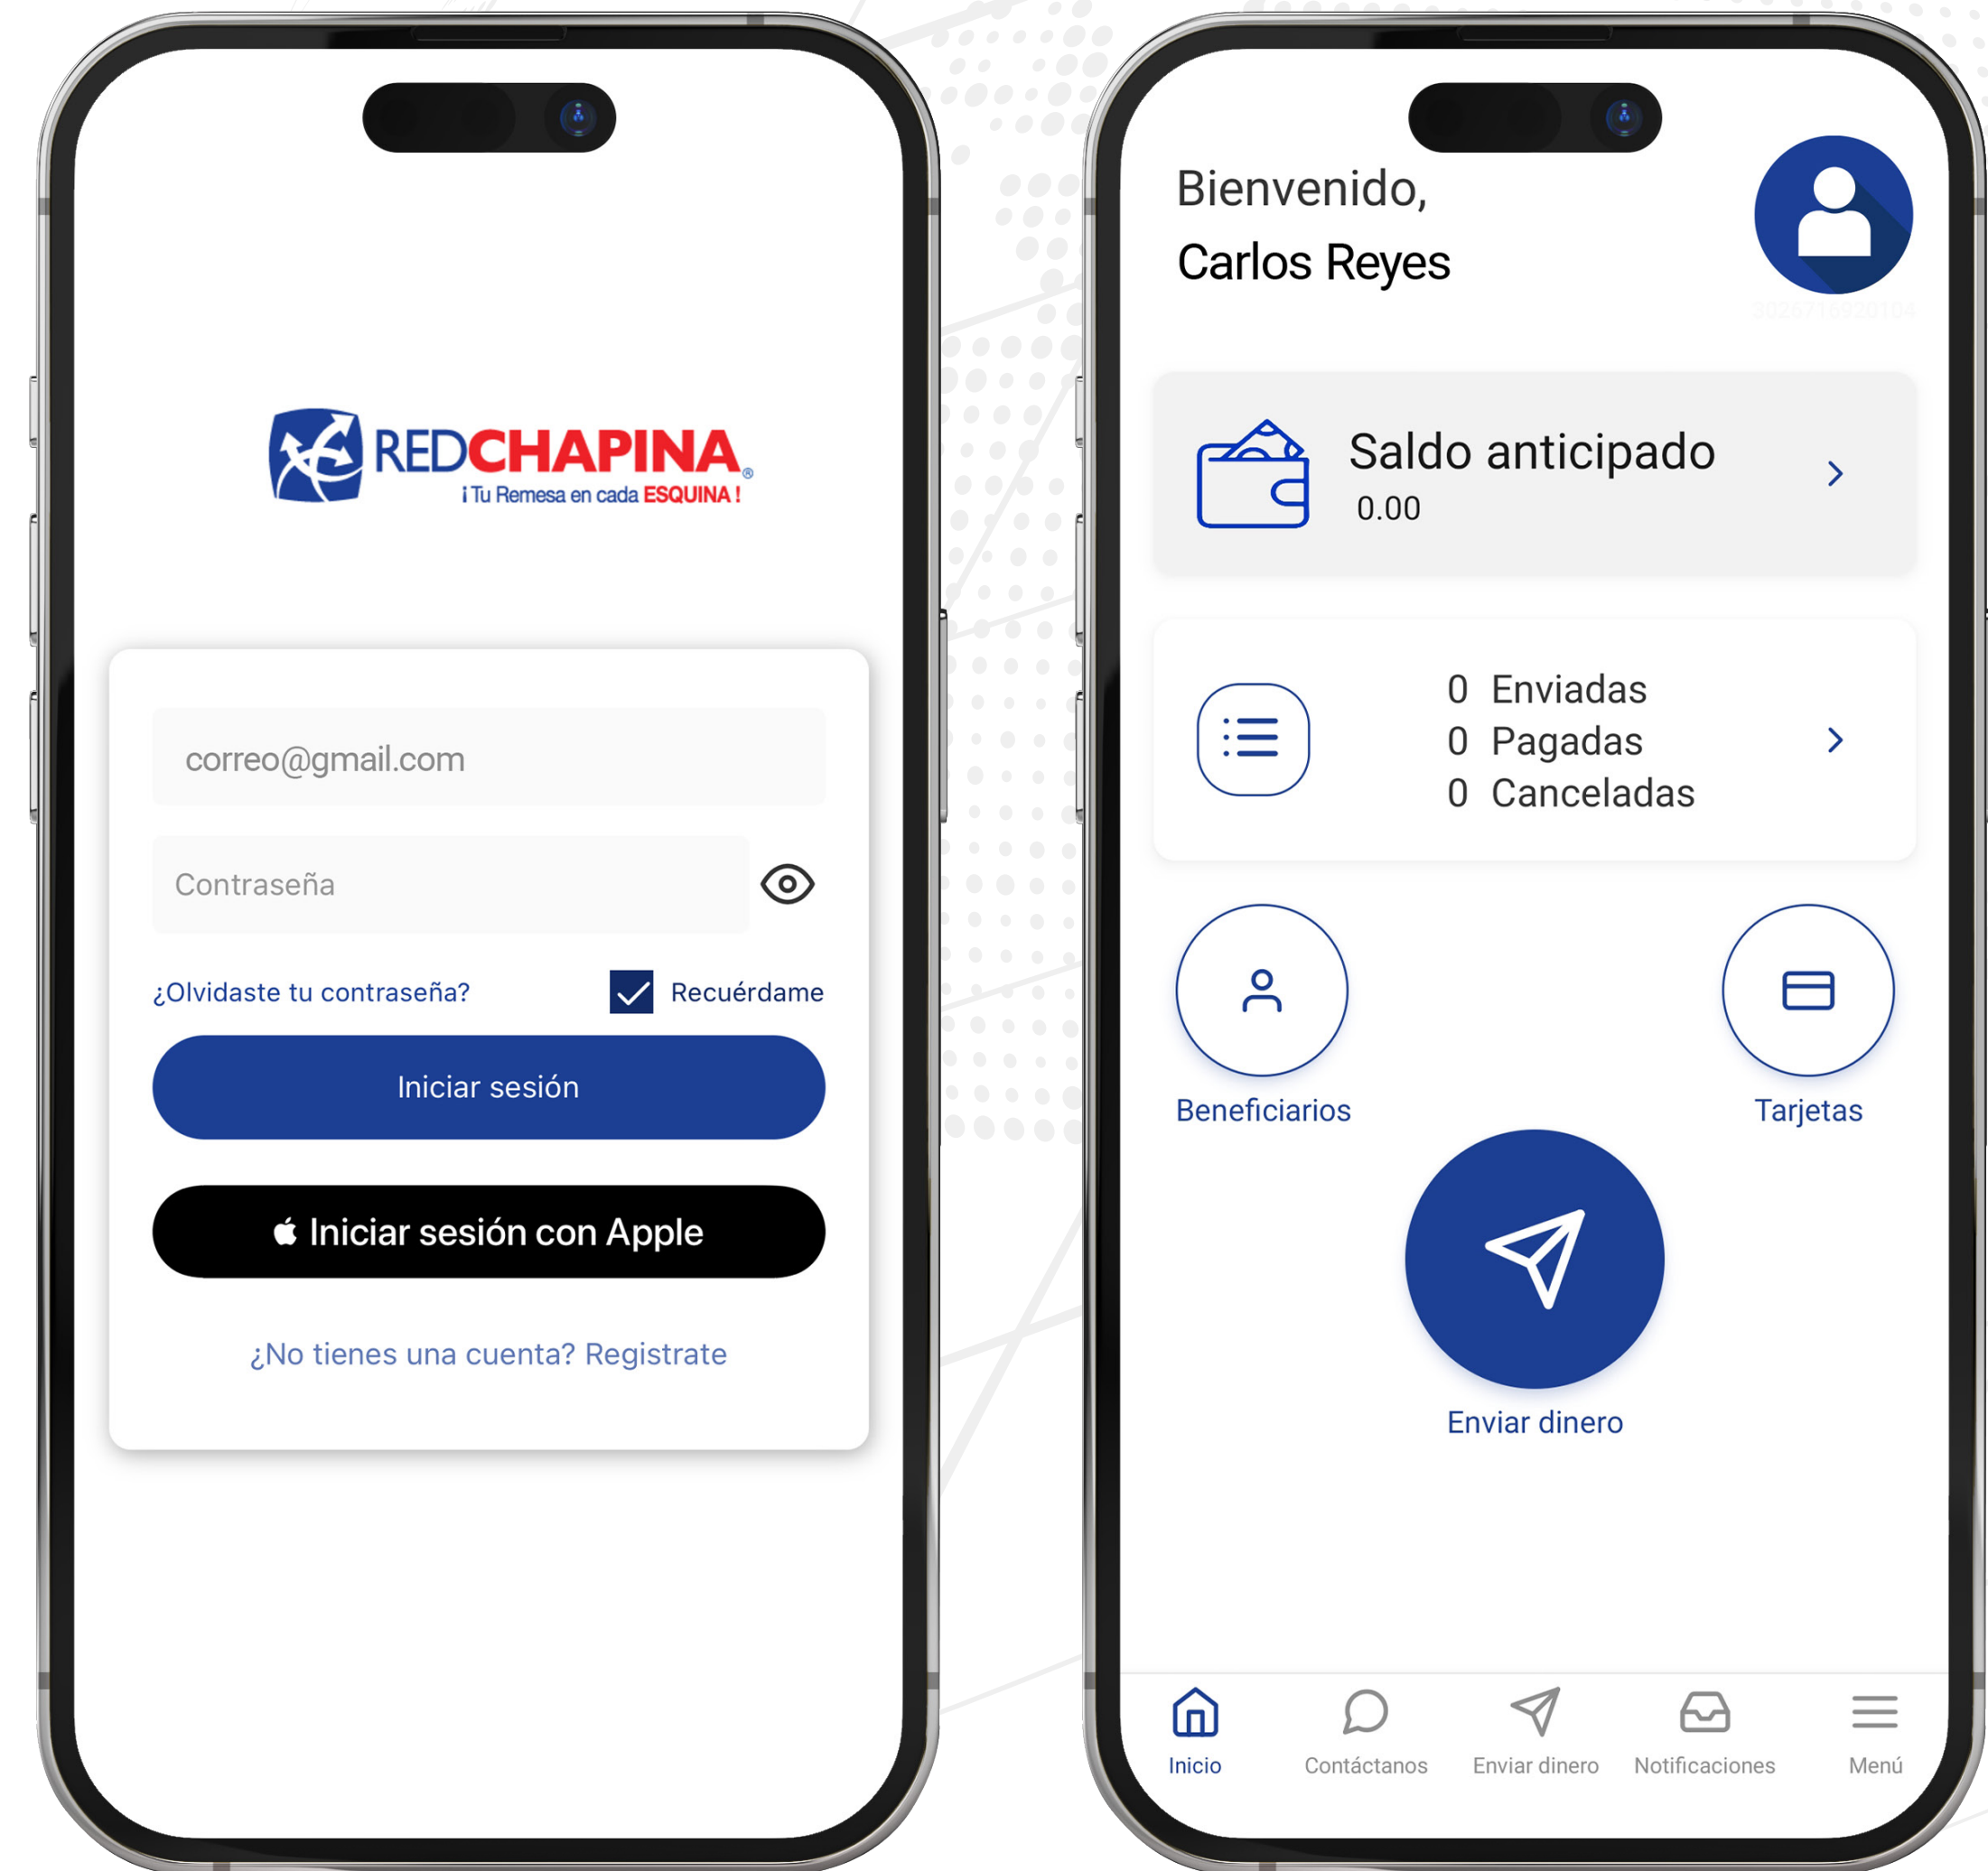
REDCHAPINA®
¡Tu Remesa en cada ESQUINA!

correo@gmail.com

Contraseña

¿Olvidaste tu contraseña?

Recuérdame

Iniciar sesión

Iniciar sesión con Apple

¿No tienes una cuenta? Registrate

Bienvenido,
Carlos Reyes

Saldo anticipado
0.00

0 Enviadas
0 Pagadas
0 Canceladas

Beneficiarios

Tarjetas

Enviar dinero

Inicio
Contáctanos
Enviar dinero
Notificaciones
Menú